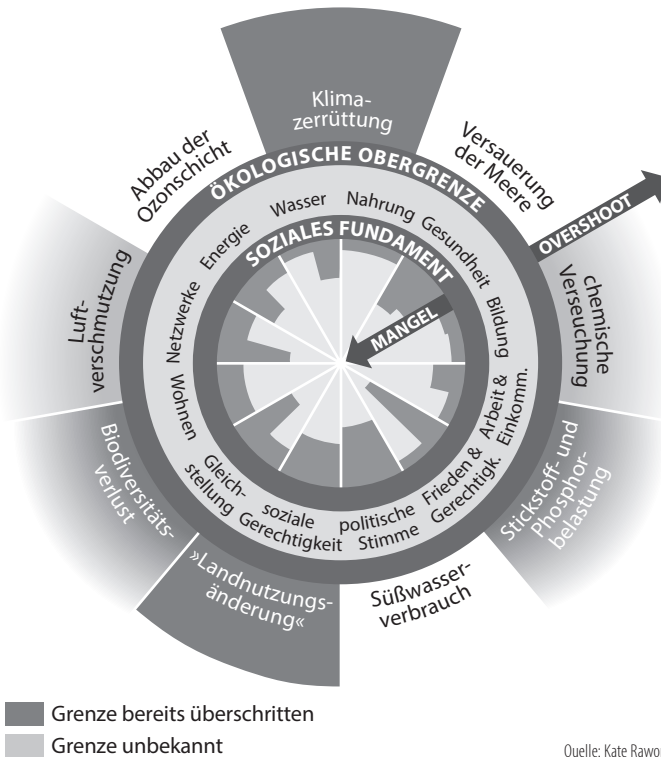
Klimazerrüttung

Versauerung der Meere

OVERSHOOT

chemische Verseuchung

Stickstoff- und Phosphorbelastung

Süßwasserverbrauch

»Landnutzungsänderung«

Biodiversitätsverlust

Luftverschmutzung

Abbau der Ozonschicht

ÖKOLOGISCHE OBERGRENZE

SOZIALES FUNDAMENT

MANGEL

Wasser

Nahrung

Gesundheit

Bildung

Arbeit & Einkomm.

Frieden & Gerechtigk.

politische Stimme

soziale Gerechtigkeit

Gleichstellung

Wohnen

Netzwerke

Energie

Grenze bereits überschritten

Grenze unbekannt

Quelle: Kate Rawor